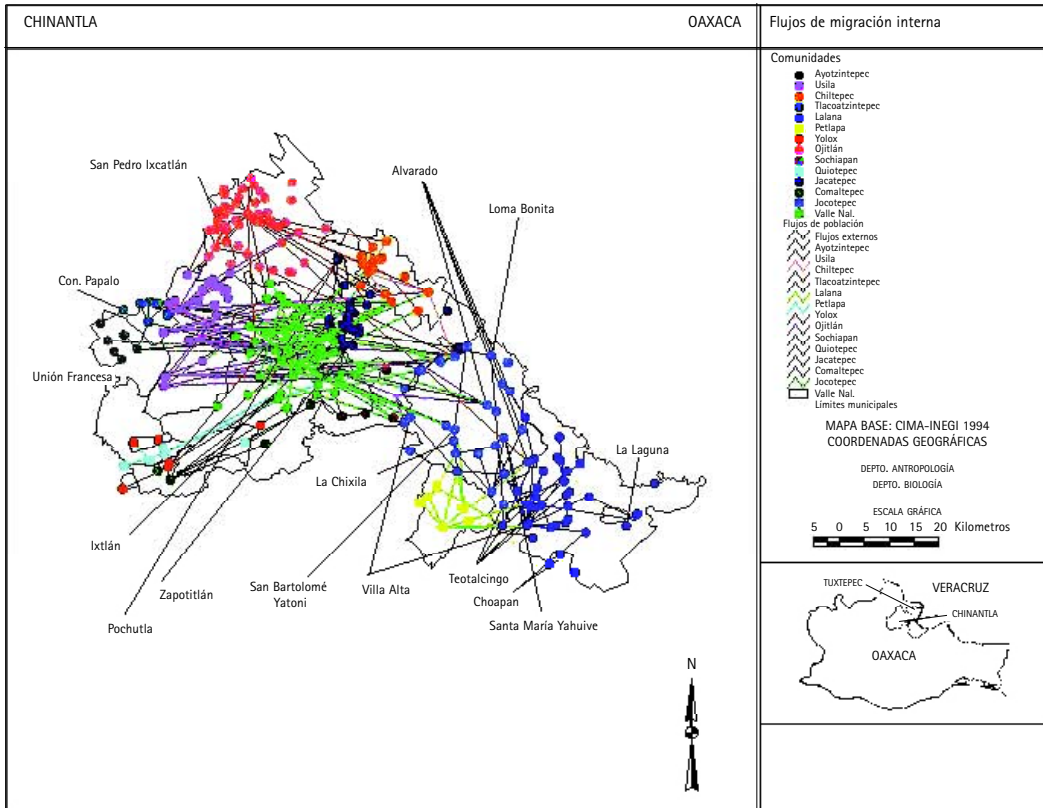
CHINANTLA

OAXACA

Flujos de migración interna

Comunidades
Ayotzintepec
Usila
Chiltepec
Tlacoatzintepec
Lalana
Petlapa
Yolox
Ojitlán
Sochiapan
Quiotepec
Jacatepec
Comaltepec
Jocotepec
Valle Nal.
Flujos de población
Flujos externos
Ayotzintepec
Usila
Chiltepec
Tlacoatzintepec
Lalana
Petlapa
Yolox
Ojitlán
Sochiapan
Quiotepec
Jacatepec
Comaltepec
Jocotepec
Valle Nal.
Límites municipales

MAPA BASE: CIMA-INEGI 1994
COORDENADAS GEOGRÁFICAS

DEPTO. ANTROPOLOGÍA
DEPTO. BIOLOGÍA

ESCALA GRÁFICA
5 0 5 10 15 20 Kilometros

San Pedro Ixcatlán
Alvarado
Loma Bonita
Con. Papalo
Unión Francesa
La Laguna
La Chixila
Ixtlán
Zapotitlán
San Bartolomé Yatoni
Villa Alta
Teotalcingo
Choapan
Santa María Yahuive
Pochutla

N

TUXTEPEC
VERACRUZ
CHINANTLA
OAXACA